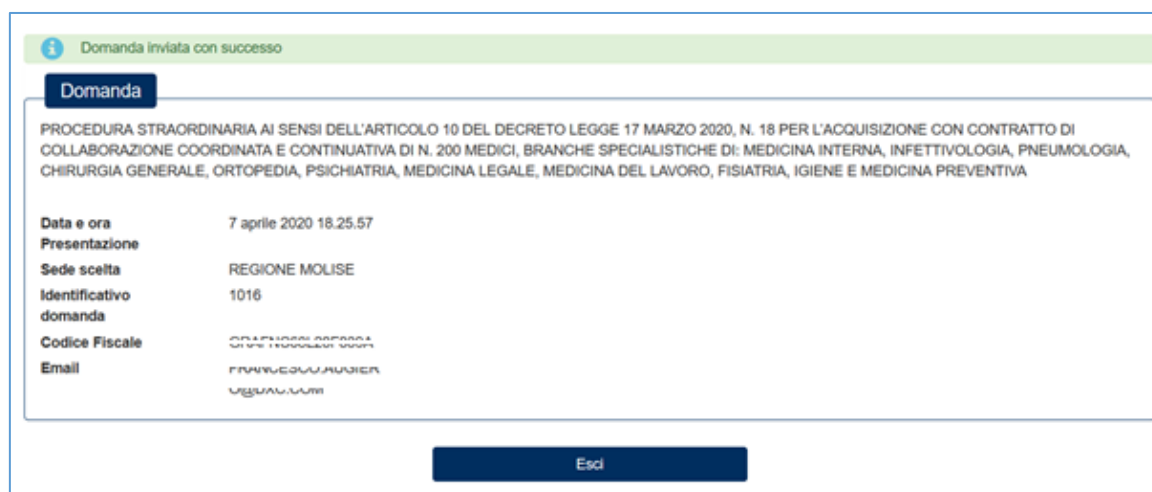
Domanda inviata con successo

Domanda

PROCEDURA STRAORDINARIA AI SENSI DELL'ARTICOLO 10 DEL DECRETO LEGGE 17 MARZO 2020, N. 18 PER L'ACQUISIZIONE CON CONTRATTO DI COLLABORAZIONE COORDINATA E CONTINUATIVA DI N. 200 MEDICI, BRANCHE SPECIALISTICHE DI: MEDICINA INTERNA, INFETTIVOLOGIA, PNEUMOLOGIA, CHIRURGIA GENERALE, ORTOPEDIA, PSICHIATRIA, MEDICINA LEGALE, MEDICINA DEL LAVORO, FISIATRIA, IGIENE E MEDICINA PREVENTIVA

Data e ora Presentazione 7 aprile 2020 18.25.57
Sede scelta REGIONE MOLISE
Identificativo domanda 1016
Codice Fiscale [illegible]
Email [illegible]

Esci